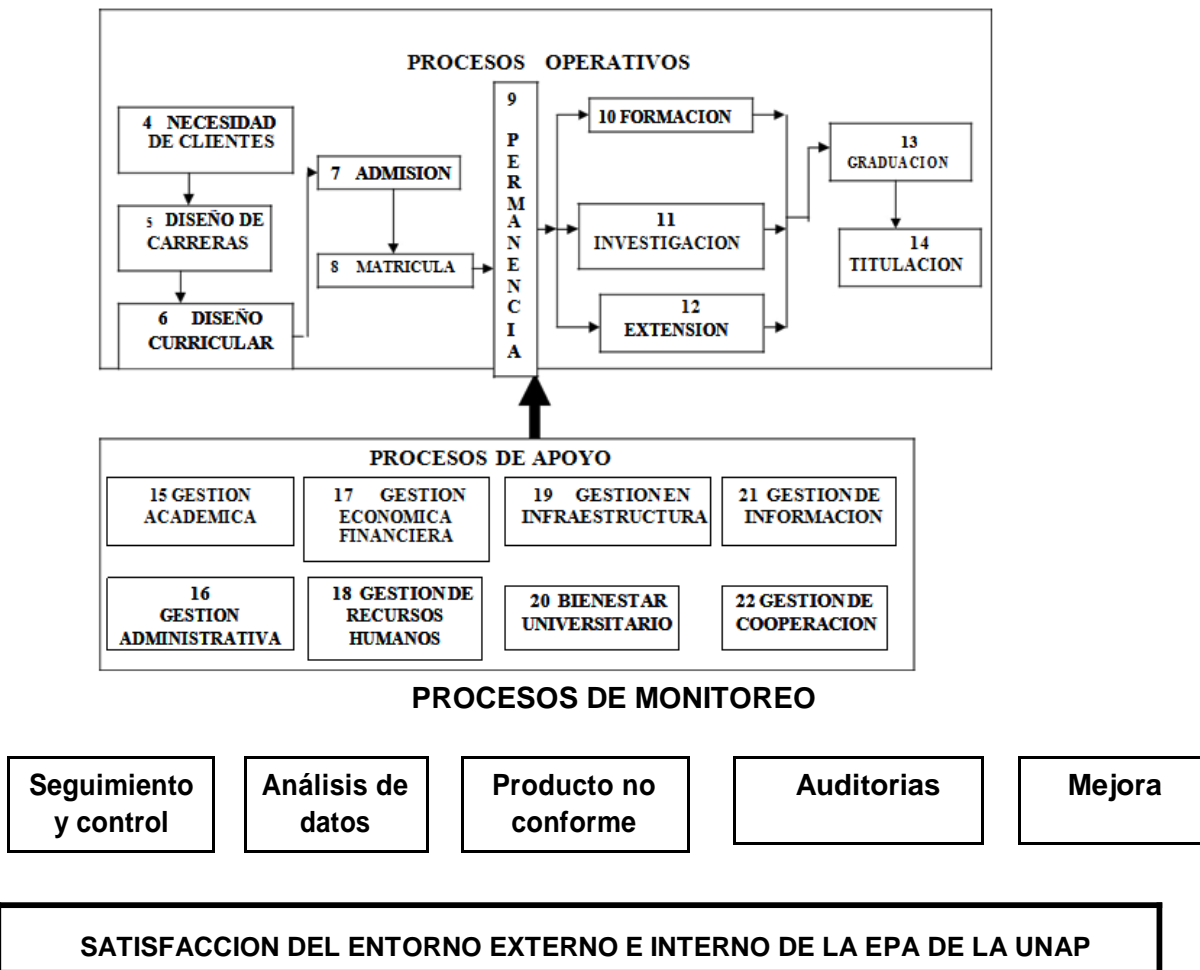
PROCESOS OPERATIVOS

4 NECESIDAD DE CLIENTES

5 DISEÑO DE CARRERAS

6 DISEÑO CURRICULAR

7 ADMISION

8 MATRICULA

9 PERMANENCIA

10 FORMACION

11 INVESTIGACION

12 EXTENSION

13 GRADUACION

14 TITULACION

PROCESOS DE APOYO

15 GESTION ACADEMICA

17 GESTION ECONOMICA FINANCIERA

19 GESTION EN INFRAESTRUCTURA

21 GESTION DE INFORMACION

16 GESTION ADMINISTRATIVA

18 GESTION DE RECURSOS HUMANOS

20 BIENESTAR UNIVERSITARIO

22 GESTION DE COOPERACION

PROCESOS DE MONITOREO

Seguimiento y control

Análisis de datos

Producto no conforme

Auditorias

Mejora

SATISFACCION DEL ENTORNO EXTERNO E INTERNO DE LA EPA DE LA UNAP